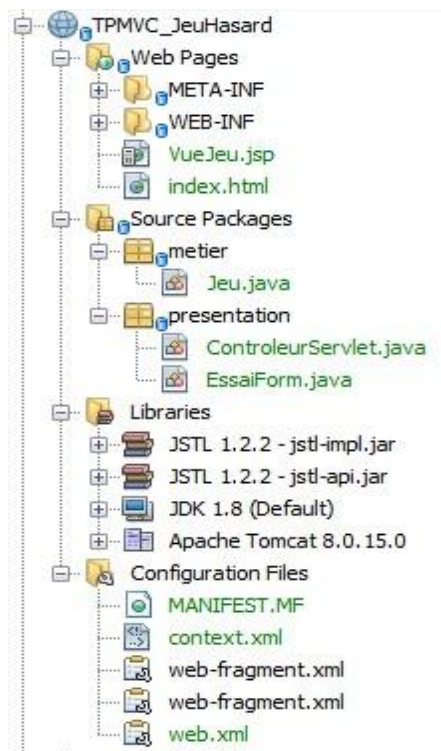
TPMVC_JeuHasard
Web Pages
META-INF
WEB-INF
VueJeu.jsp
index.html
Source Packages
metier
Jeu.java
presentation
ControleurServlet.java
EssaiForm.java
Libraries
JSTL 1.2.2 - jstl-impl.jar
JSTL 1.2.2 - jstl-api.jar
JDK 1.8 (Default)
Apache Tomcat 8.0.15.0
Configuration Files
MANIFEST.MF
context.xml
web-fragment.xml
web-fragment.xml
web.xml